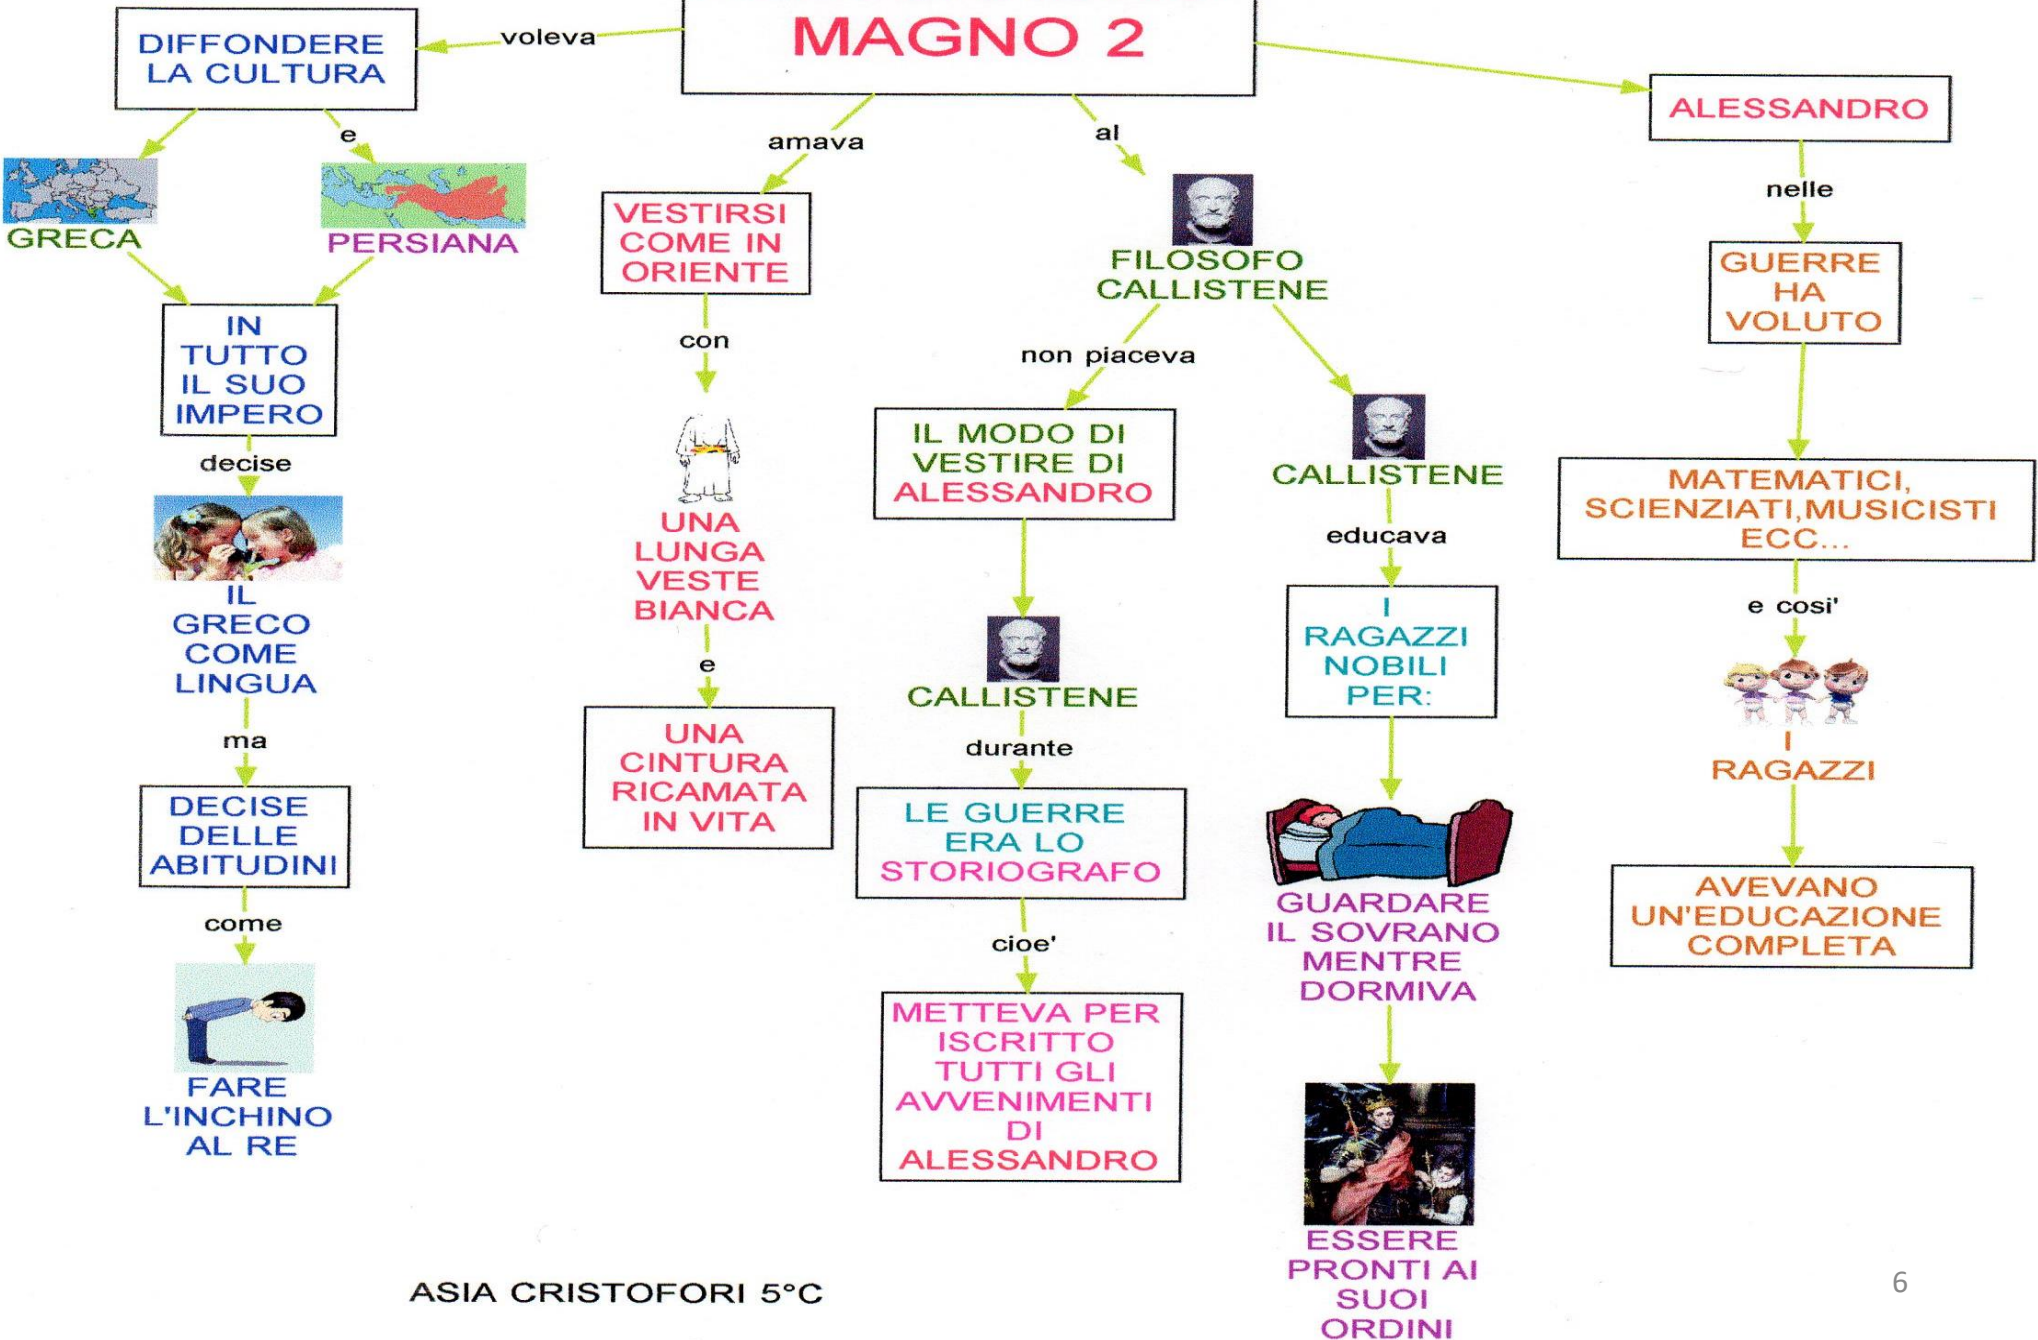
MAGNO 2

voleva

DIFFONDERE LA CULTURA

e

GRECA

PERSIANA

IN TUTTO IL SUO IMPERO

decise

IL GRECO COME LINGUA

ma

DECISE DELLE ABITUDINI

come

FARE L'INCHINO AL RE

amava

VESTIRSI COME IN ORIENTE

con

UNA LUNGA VESTE BIANCA

e

UNA CINTURA RICAMATA IN VITA

al

FILOSOFO CALLISTENE

non piaceva

IL MODO DI VESTIRE DI ALESSANDRO

CALLISTENE

durante

LE GUERRE ERA LO STORIOGRAFO

cioe'

METTEVA PER ISCRITTO TUTTI GLI AVVENIMENTI DI ALESSANDRO

CALLISTENE

educava

I RAGAZZI NOBILI PER:

GUARDARE IL SOVRANO MENTRE DORMIVA

ESSERE PRONTI AI SUOI ORDINI

ALESSANDRO

nelle

GUERRE HA VOLUTO

MATEMATICI, SCIENZIATI,MUSICISTI ECC...

e cosi'

I RAGAZZI

AVEVANO UN'EDUCAZIONE COMPLETA

ASIA CRISTOFORI 5°C

6